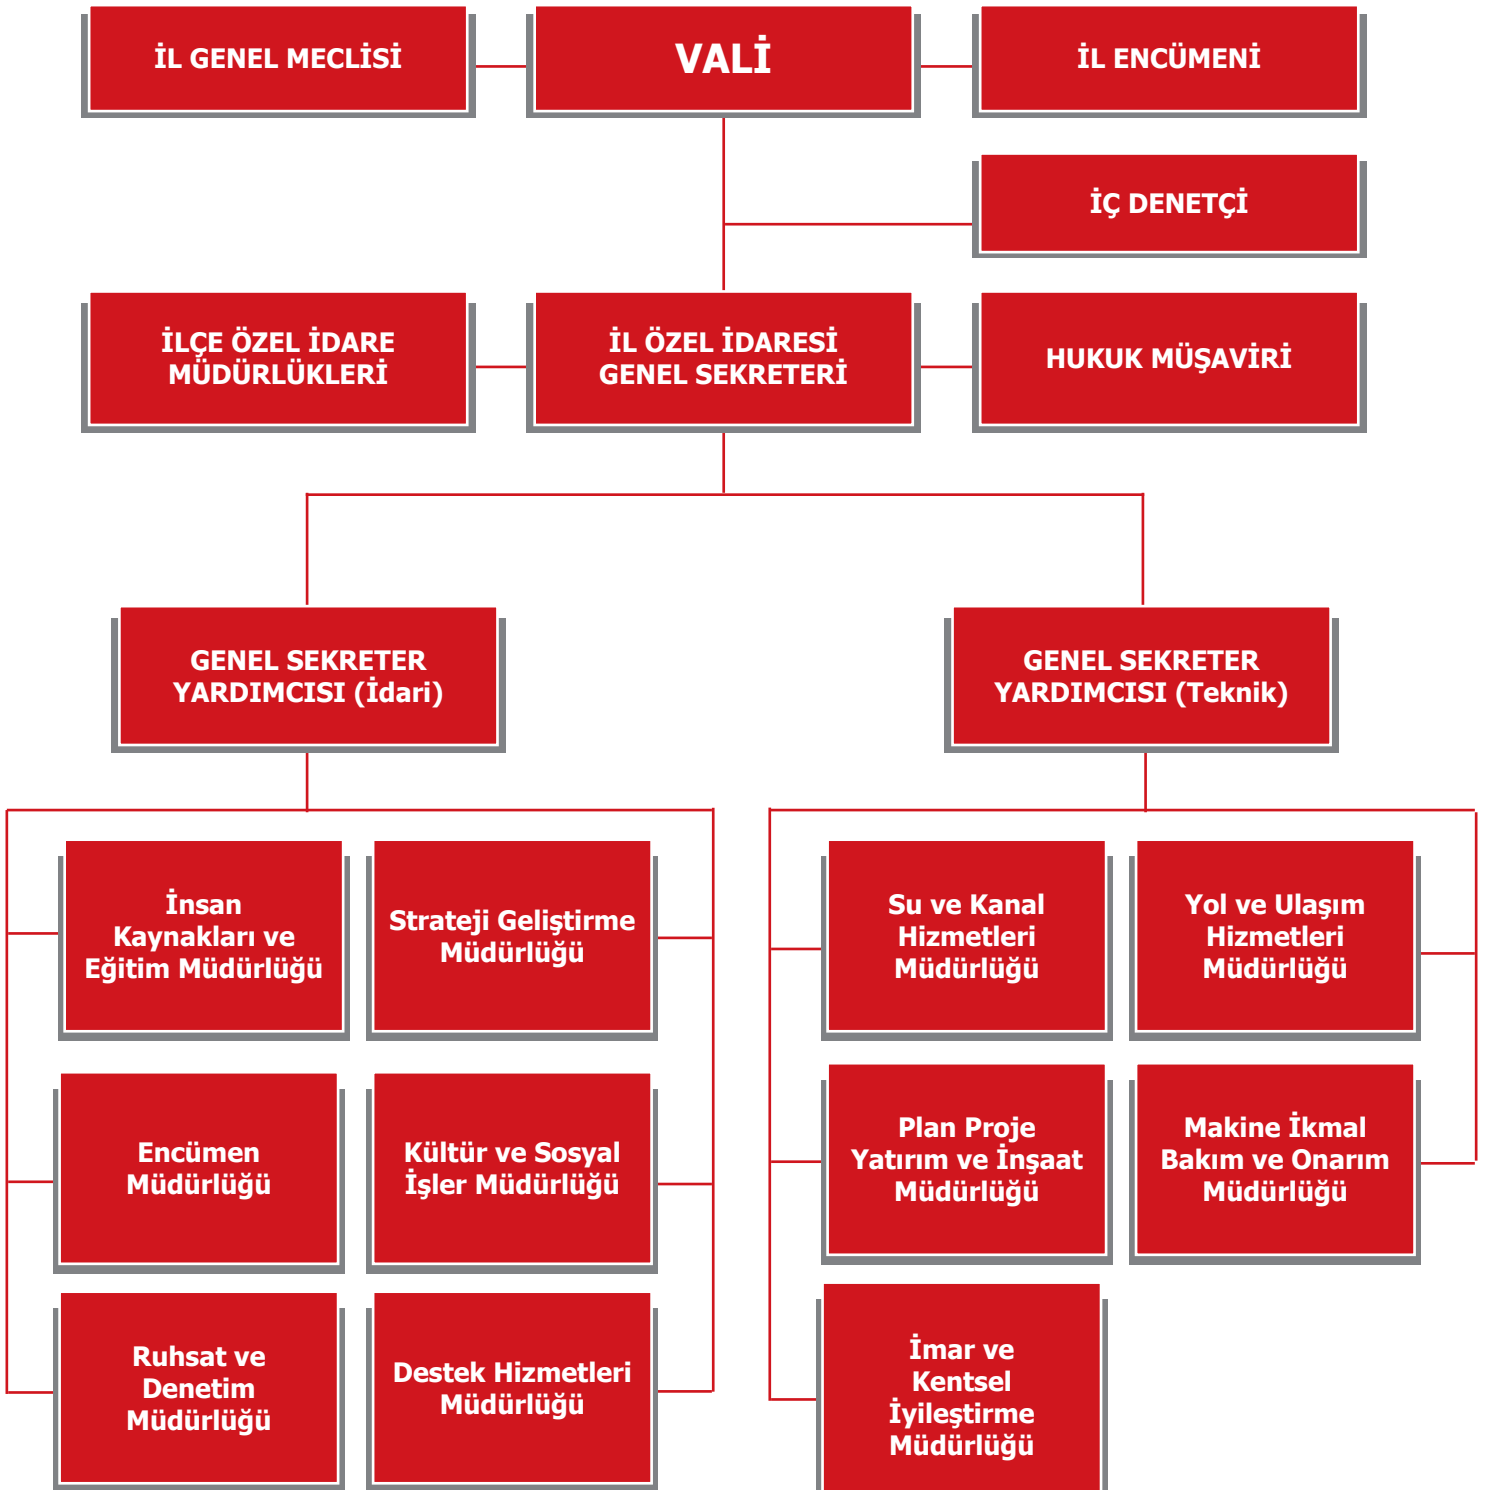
İL GENEL MECLİSİ

VALİ

İL ENCÜMENİ

İÇ DENETÇİ

İLÇE ÖZEL İDARE MÜDÜRLÜKLERİ

İL ÖZEL İDARESİ GENEL SEKRETERİ

HUKUK MÜŞAVİRİ

GENEL SEKRETER YARDIMCISI (İdari)

GENEL SEKRETER YARDIMCISI (Teknik)

İnsan Kaynakları ve Eğitim Müdürlüğü

Strateji Geliştirme Müdürlüğü

Encümen Müdürlüğü

Kültür ve Sosyal İşler Müdürlüğü

Ruhsat ve Denetim Müdürlüğü

Destek Hizmetleri Müdürlüğü

Su ve Kanal Hizmetleri Müdürlüğü

Yol ve Ulaşım Hizmetleri Müdürlüğü

Plan Proje Yatırım ve İnşaat Müdürlüğü

Makine İkmal Bakım ve Onarım Müdürlüğü

İmar ve Kentsel İyileştirme Müdürlüğü